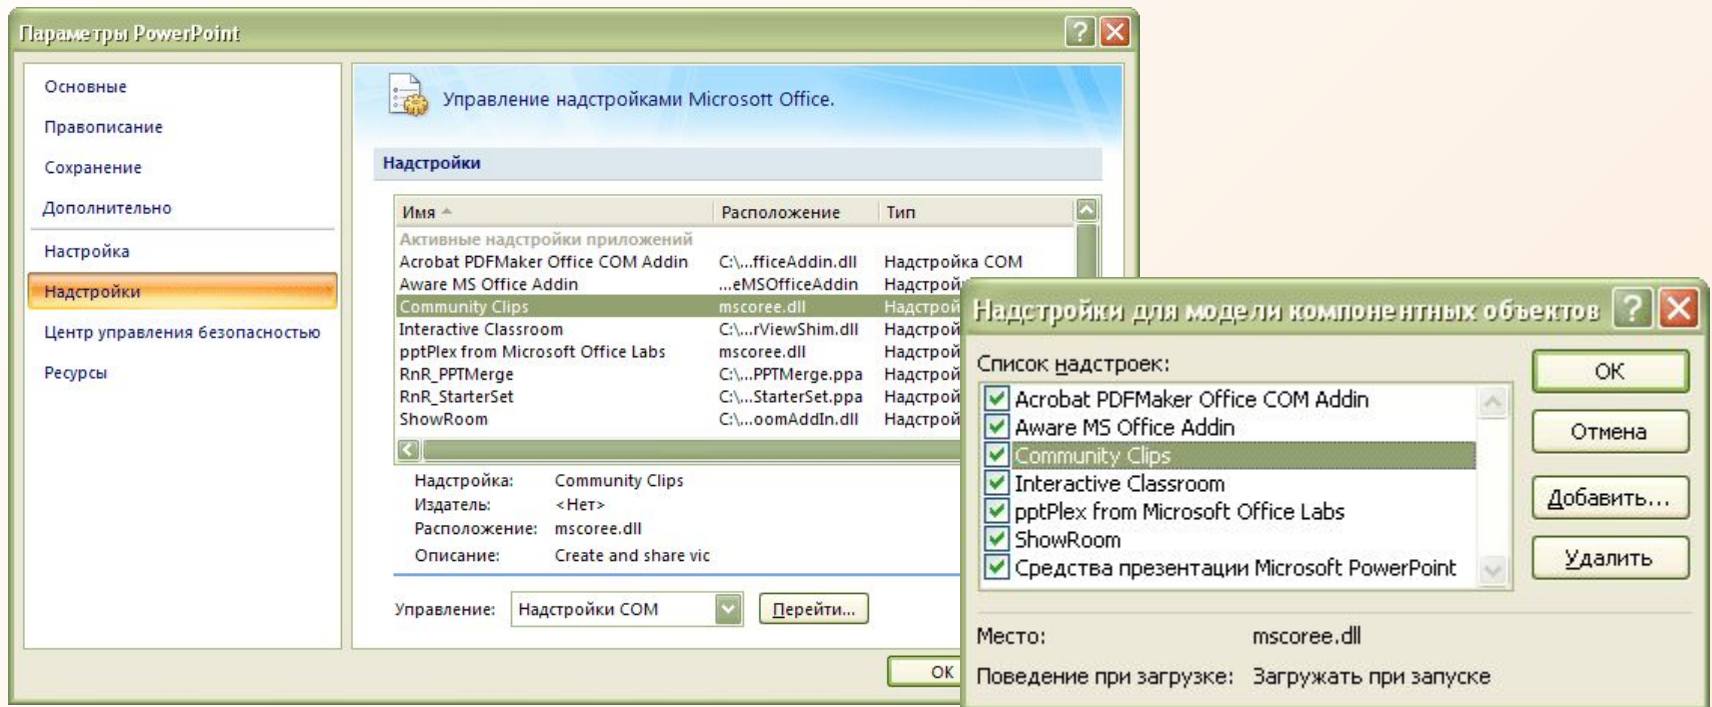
Параметры PowerPoint

Основные
Правописание
Сохранение
Дополнительно
Настройка
Надстройки
Центр управления безопасностью
Ресурсы

Управление надстройками Microsoft Office.

Надстройки

| Имя | Расположение | Тип |
|---|---|---|
| Активные надстройки приложений | | |
| Acrobat PDFMaker Office COM Addin | C:\...fficeAddin.dll | Надстройка COM |
| Aware MS Office Addin | ...eMSOfficeAddin | Надстрой |
| Community Clips | mscoree.dll | Надстрой |
| Interactive Classroom | C:\...rViewShim.dll | Надстрой |
| pptPlex from Microsoft Office Labs | mscoree.dll | Надстрой |
| RnR_PPTMerge | C:\...PPTMerge.ppa | Надстрой |
| RnR_StarterSet | C:\...StarterSet.ppa | Надстрой |
| ShowRoom | C:\...oomAddIn.dll | Надстрой |

Надстройка: Community Clips
Издатель: <Нет>
Расположение: mscoree.dll
Описание: Create and share vic

Управление: Надстройки COM
Перейти...

OK

Надстройки для модели компонентных объектов

Список надстроек:
Acrobat PDFMaker Office COM Addin
Aware MS Office Addin
Community Clips
Interactive Classroom
pptPlex from Microsoft Office Labs
ShowRoom
Средства презентации Microsoft PowerPoint

OK
Отмена
Добавить...
Удалить

Место: mscoree.dll
Поведение при загрузке: Загружать при запуске